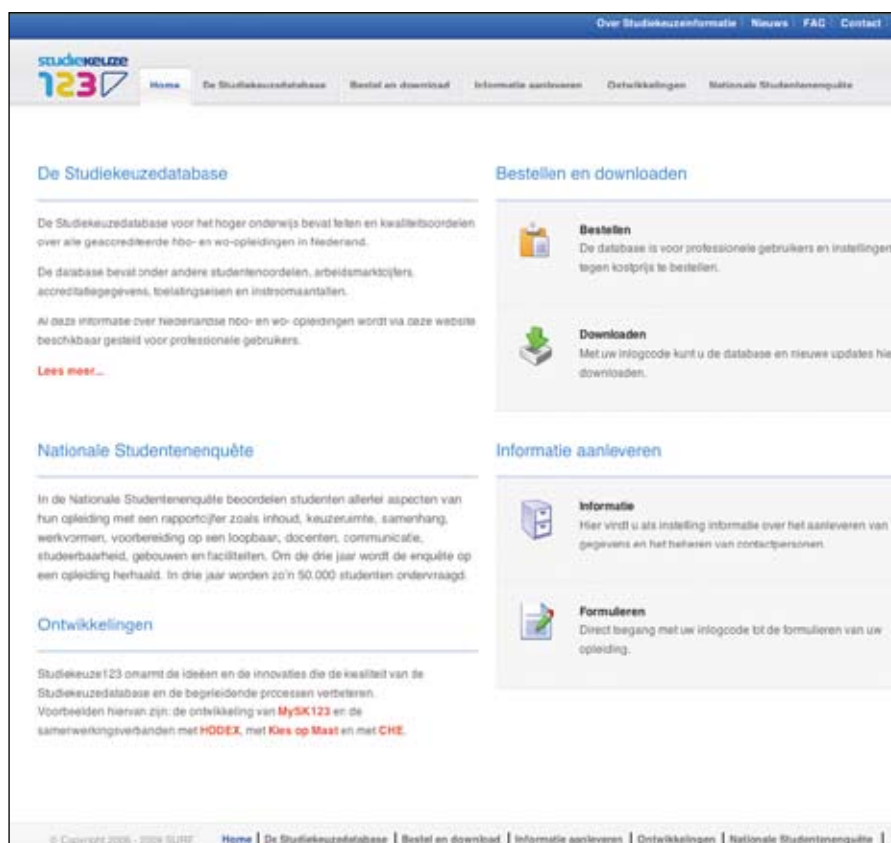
Over Studiekeuzeinformatie | Nieuws | FAQ | Contact

studiekeuze 123

Home | De Studiekeuzedatabase | Bestel en download | Informatie aanleveren | Ontwikkelingen | Nationale Studentenenquête

De Studiekeuzedatabase

De Studiekeuzedatabase voor het hoger onderwijs bevat feiten en kwaliteitsoordelen over alle geaccrediteerde hbo- en wo-opleidingen in Nederand.

De database bevat onder andere studentenoordelen, arbeidsmarktcijfers, accreditatiegegevens, toelatingseisen en instroomaantallen.

Al deze informatie over Nederlandse hbo- en wo- opleidingen wordt via deze website beschikbaar gesteld voor professionele gebruikers.

Lees meer...

Bestellen en downloaden

Bestellen
De database is voor professionele gebruikers en instellingen tegen kostprijs te bestellen.

Downloaden
Met uw inlogcode kunt u de database en nieuwe updates hie downloaden.

Nationale Studentenenquête

In de Nationale Studentenenquête beoordelen studenten allerlei aspecten van hun opleiding met een rapportcijfer zoals inhoud, keuzeruimte, samenhang, werkvormen, voorbereiding op een loopbaan, docenten, communicatie, studeerbaarheid, gebouwen en faciliteiten. Om de drie jaar wordt de enquête op een opleiding herhaald. In drie jaar worden zo'n 50.000 studenten ondervraagd.

Informatie aanleveren

Informatie
Hier vindt u als instelling informatie over het aanleveren van gegevens en het beheren van contactpersonen.

Formulieren
Direct toegang met uw inlogcode tot de formulieren van uw opleiding.

Ontwikkelingen

Studiekeuze123 omarmt de ideeën en de innovaties die de kwaliteit van de Studiekeuzedatabase en de begeleidende processen verbeteren. Voorbeelden hiervan zijn: de ontwikkeling van MySK123 en de samenwerkingsverbanden met HODEX, met Kies op Maat en met CHE.

© Copyright 2006 - 2009 SURF

Home | De Studiekeuzedatabase | Bestel en download | Informatie aanleveren | Ontwikkelingen | Nationale Studentenenquête |